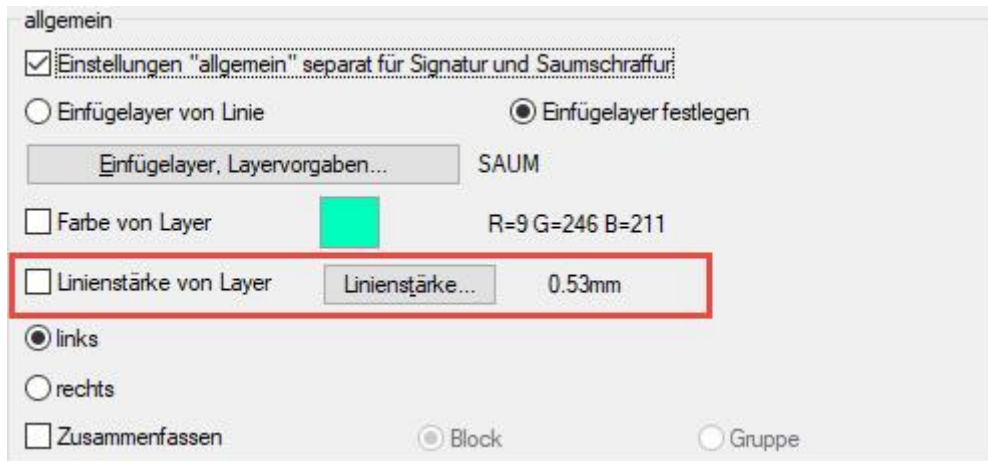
allgemein

Einstellungen "allgemein" separat für Signatur und Saumschraffur

Einfügelayer von Linie

Einfügelayer festlegen

Einfügelayer, Layervorgaben...

SAUM

Farbe von Layer

R=9 G=246 B=211

Linienstärke von Layer

Linienstärke...

0.53mm

links

rechts

Zusammenfassen

Block

Gruppe